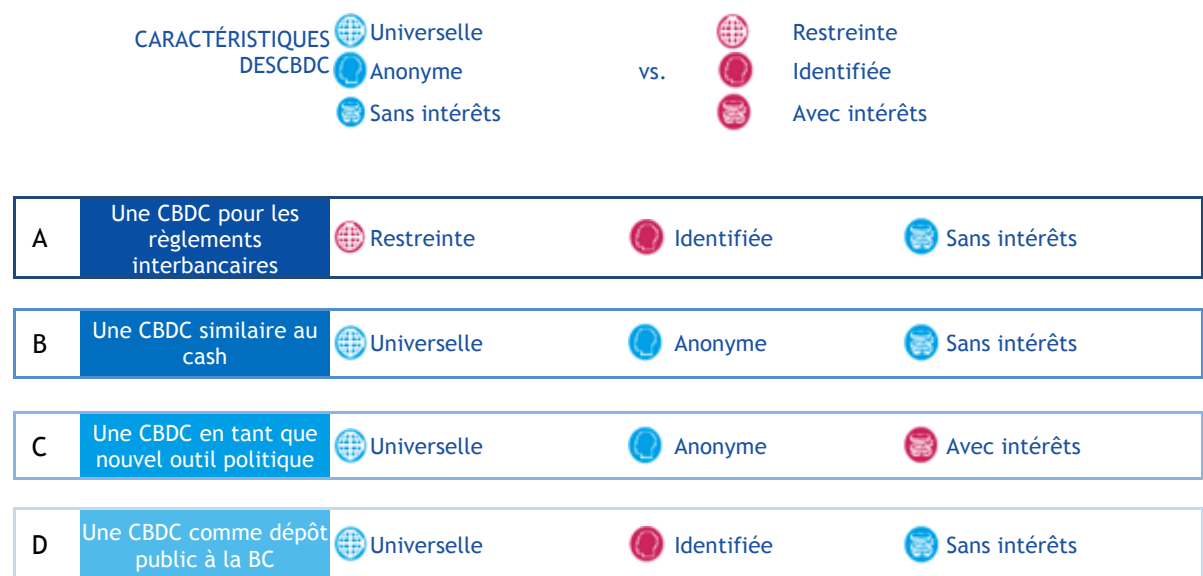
CARACTÉRISTIQUES DESCBDC

Universelle
Anonyme
Sans intérêts

vs.

Restreinte
Identifiée
Avec intérêts

| | | | | |
|---|---|---|---|---|
| A | Une CBDC pour les règlements interbancaires | Restreinte | Identifiée | Sans intérêts |
| B | Une CBDC similaire au cash | Universelle | Anonyme | Sans intérêts |
| C | Une CBDC en tant que nouvel outil politique | Universelle | Anonyme | Avec intérêts |
| D | Une CBDC comme dépôt public à la BC | Universelle | Identifiée | Sans intérêts |